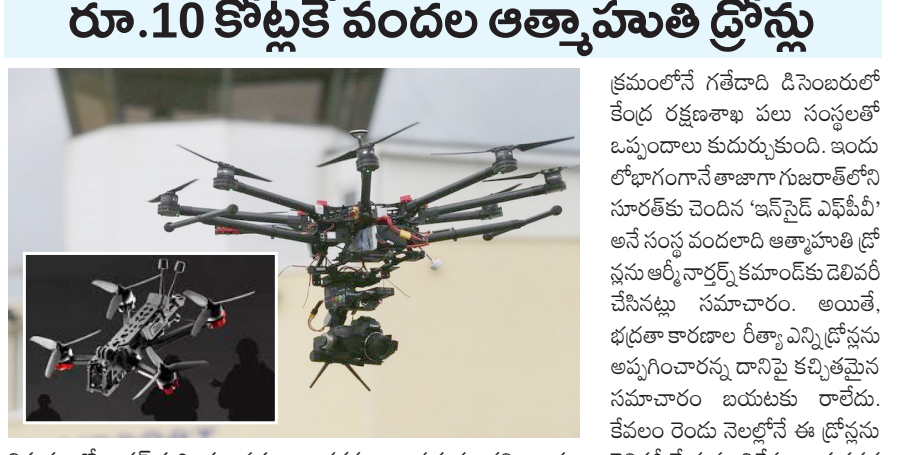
రూ.10 కోట్లకే వందల ఆత్మాహుతి డ్రోన్లు

క్రమంలోనే గతేడాది డిసెంబరులో కేంద్ర రక్షణశాఖ పలు సంస్థలతో ఒప్పందాలు కుదుర్చుకుంది. ఇందు లోభాగంగానే తాజాగా గుజరాత్‌లోని సూరత్‌కు చెందిన 'ఇన్‌సైడ్ ఎఫ్‌పీవీ' అనే సంస్థ వందలాది ఆత్మాహుతి డ్రోన్లను ఆర్మీ నార్తర్న్ కమాండ్‌కు డెలివరీ చేసినట్లు సమాచారం. అయితే, భద్రతా కారణాల రీత్యా ఎన్ని డ్రోన్లను అప్పగించారన్న దానిపై కచ్చితమైన సమాచారం బయటకు రాలేదు. కేవలం రెండు నెలల్లోనే ఈ డ్రోన్లను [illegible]